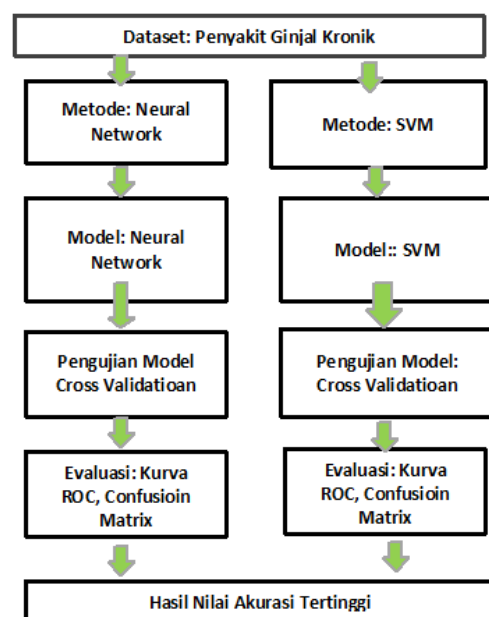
Dataset: Penyakit Ginjal Kronik

Metode: Neural Network

Model: Neural Network

Pengujian Model Cross Validatioan

Evaluasi: Kurva ROC, Confusioin Matrix

Metode: SVM

Model:: SVM

Pengujian Model: Cross Validatioan

Evaluasi: Kurva ROC, Confusioin Matrix

Hasil Nilai Akurasi Tertinggi